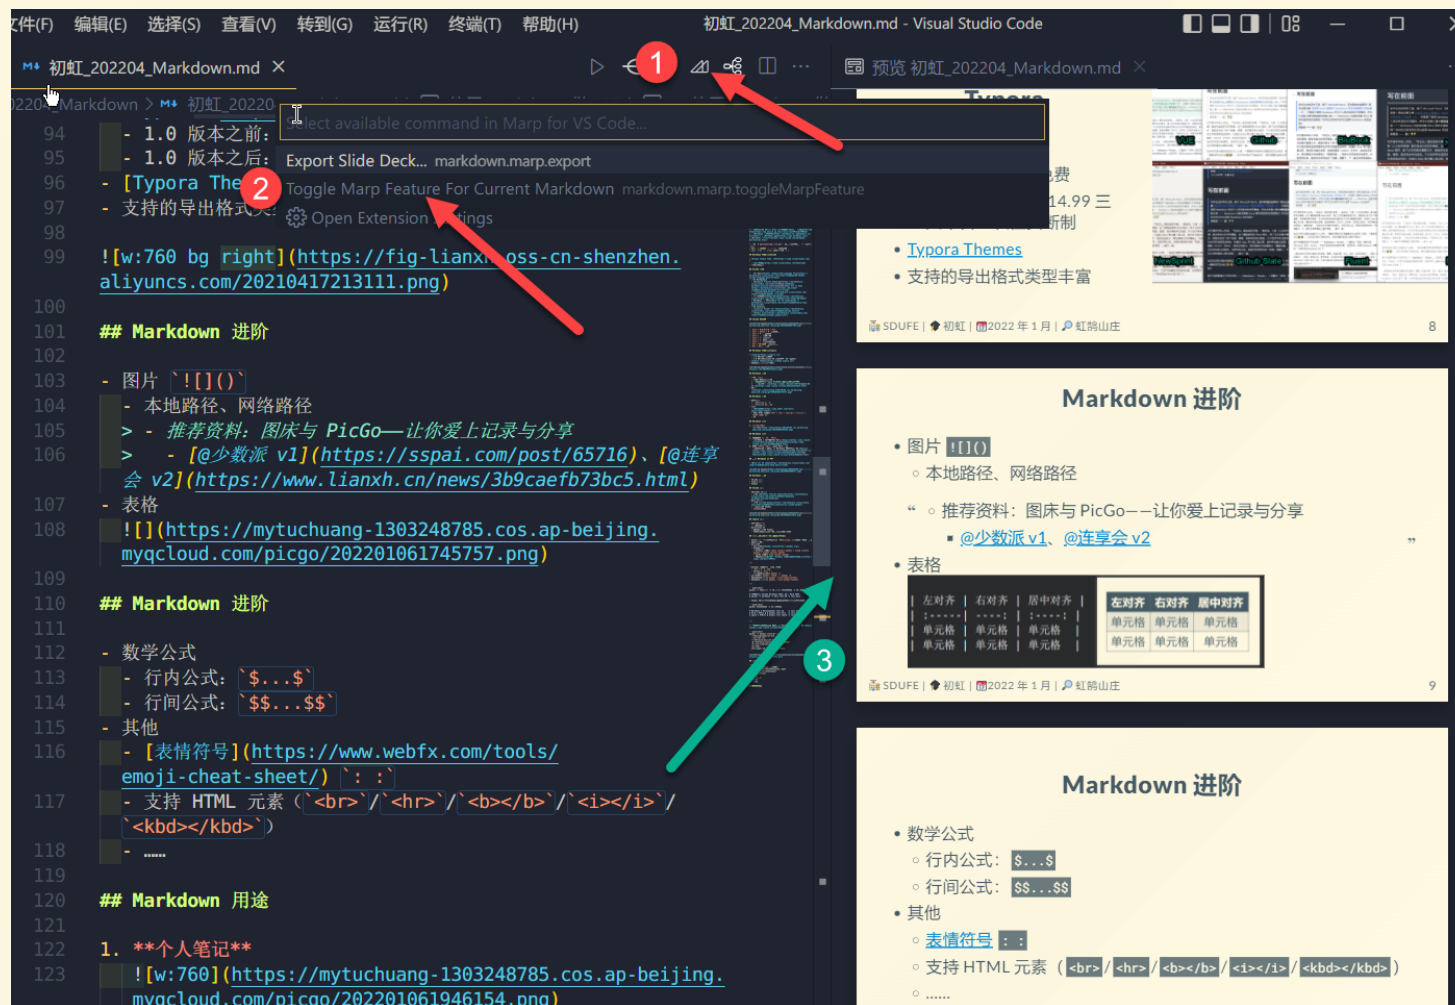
文件(F) 编辑(E) 选择(S) 查看(V) 转到(G) 运行(R) 终端(T) 帮助(H) 初虹_202204_Markdown.md - Visual Studio Code

初虹_202204_Markdown.md ×

1

预览 初虹_202204_Markdown.md ×

20220_Markdown > 初虹_2022

Select available command in Marp for VS Code...

Export Slide Deck... markdown.marp.export

2

Toggle Marp Feature For Current Markdown markdown.marp.toggleMarpFeature

Open Extension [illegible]ttings

94 - 1.0 版本之前:
95 - 1.0 版本之后:
96 - [Typora The
97 - 支持的导出格式
98
99 ![w:760 bg right](https://fig-lianx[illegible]oss-cn-shenzhen.aliyuncs.com/20210417213111.png)
100
101 ## Markdown 进阶
102
103 - 图片 `![]()`
104 - 本地路径、网络路径
105 > - 推荐资料:图床与 PicGo——让你爱上记录与分享
106 > - [@少数派 v1](https://sspai.com/post/65716)、[@连享会 v2](https://www.lianxh.cn/news/3b9caefb73bc5.html)
107 - 表格
108 ![](https://mytuchuang-1303248785.cos.ap-beijing.myqcloud.com/picgo/202201061745757.png)
109
110 ## Markdown 进阶
111
112 - 数学公式
113 - 行内公式:`$...$`
114 - 行间公式:`$$...$$`
115 - 其他
116 - [表情符号](https://www.webfx.com/tools/emoji-cheat-sheet/) `: :`
117 - 支持 HTML 元素(`<br>`/`<hr>`/`<b></b>`/`<i></i>`/`<kbd></kbd>`)
118 - ……
119
120 ## Markdown 用途
121
122 1. **个人笔记**
123 ![w:760](https://mytuchuang-1303248785.cos.ap-beijing.myqcloud.com/picgo/202201061946154.png)

Typora
费
14.99 三
制
• Typora Themes
• 支持的导出格式类型丰富
SDUFE | 初虹 | 2022 年 1 月 | 虹鹄山庄 8

Markdown 进阶
• 图片 ![]()
○ 本地路径、网络路径
“ ○ 推荐资料:图床与 PicGo——让你爱上记录与分享
■ @少数派 v1、@连享会 v2 ”
• 表格

| 左对齐 | 右对齐 | 居中对齐 |
|---|---|---|
| 单元格 | 单元格 | 单元格 |
| 单元格 | 单元格 | 单元格 |

SDUFE | 初虹 | 2022 年 1 月 | 虹鹄山庄 9

3

Markdown 进阶
• 数学公式
○ 行内公式: $...$
○ 行间公式: $$...$$
• 其他
○ 表情符号 : :
○ 支持 HTML 元素(<br>/<hr>/<b></b>/<i></i>/<kbd></kbd>)
○ ……